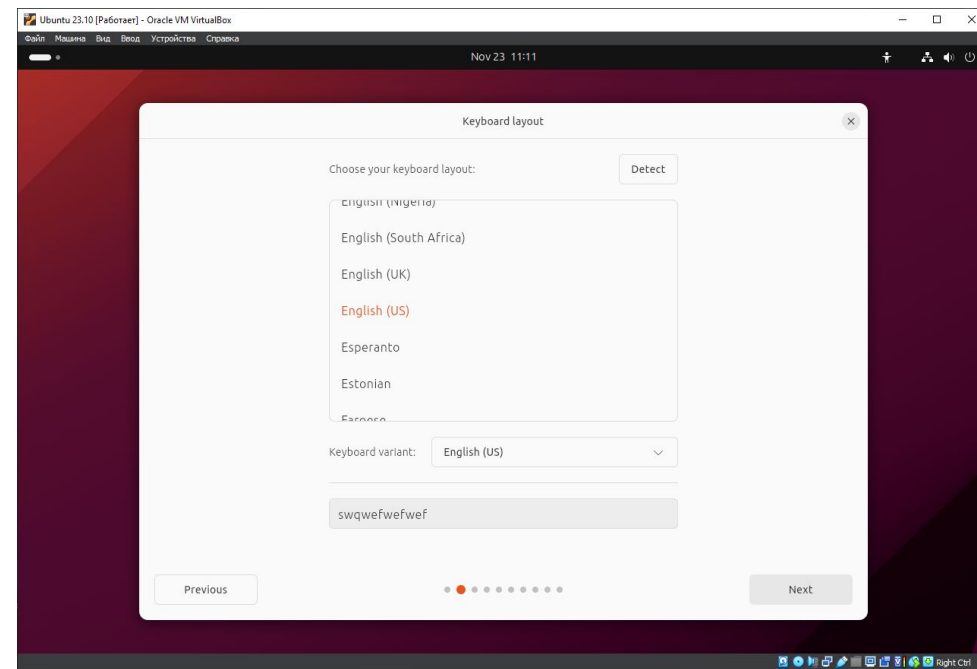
Ubuntu 23.10 [Работает] - Oracle VM VirtualBox

Файл Машина Вид Ввод Устройства Справка

Nov 23 11:11

Keyboard layout

Choose your keyboard layout:

Detect

English (Nigeria)

English (South Africa)

English (UK)

English (US)

Esperanto

Estonian

Faroese

Keyboard variant: English (US)

swqwefwefwef

Previous

Next

Right Ctrl